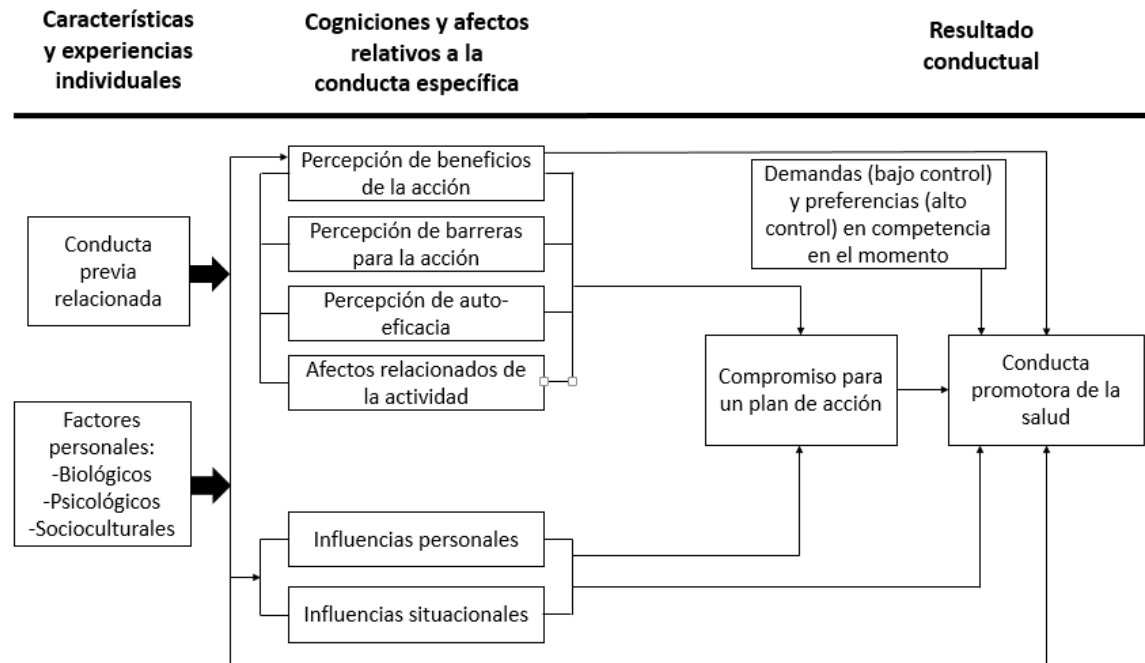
Características y experiencias individuales

Cognniciones y afectos relativos a la conducta específica

Resultado conductual

Conducta previa relacionada

Factores personales:
-Biológicos
-Psicológicos
-Socioculturales

Percepción de beneficios de la acción

Percepción de barreras para la acción

Percepción de auto-eficacia

Afectos relacionados de la actividad

Influencias personales

Influencias situacionales

Demandas (bajo control) y preferencias (alto control) en competencia en el momento

Compromiso para un plan de acción

Conducta promotora de la salud